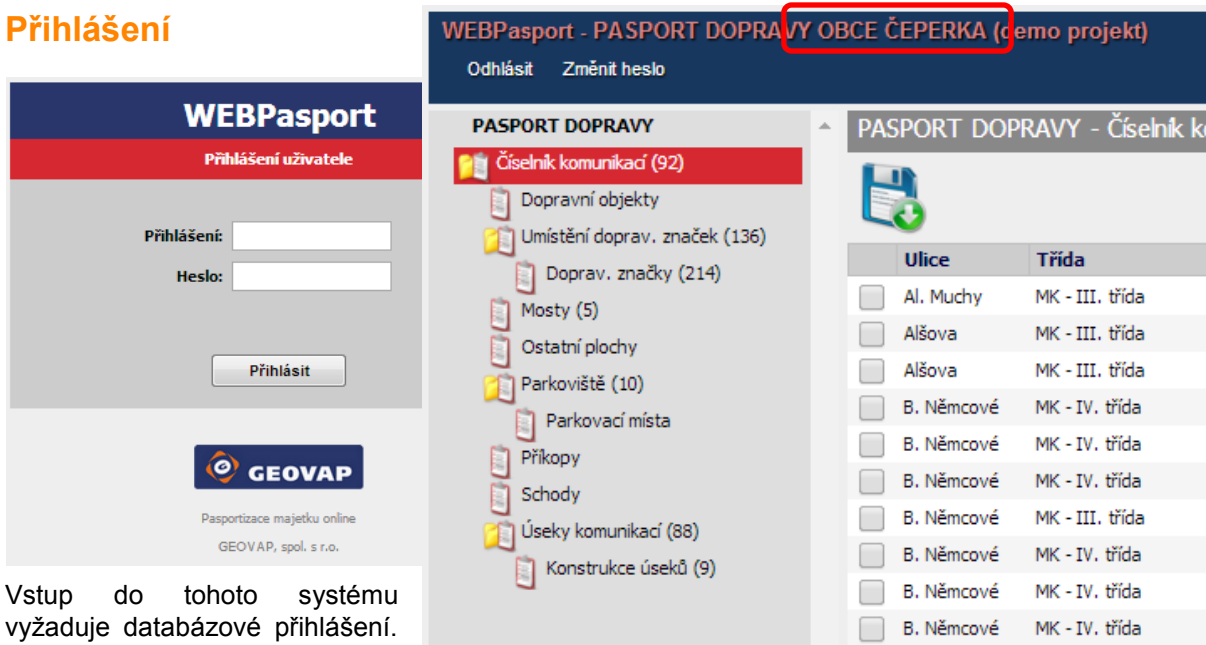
Přihlášení

WEBPasport
Přihlášení uživatele
Přihlášení:
Heslo:
Přihlásit

GEOVAP
Pasportizace majetku online
GEOVAP, spol. s r.o.

Vstup do tohoto systému vyžaduje databázové přihlášení.

WEBPasport - PASPORT DOPRAVY OBCE ČEPERKA (demo projekt)
Odhlásit Změnit heslo

PASPORT DOPRAVY
Číselník komunikací (92)
Dopravní objekty
Umístění doprav. značek (136)
Doprav. značky (214)
Mosty (5)
Ostatní plochy
Parkoviště (10)
Parkovací místa
Příkopy
Schody
Úseky komunikací (88)
Konstrukce úseků (9)

PASPORT DOPRAVY - Číselník k

| | Ulice | Třída |
|---|---|---|
| | Al. Muchy | MK - III. třída |
| | Alšova | MK - III. třída |
| | Alšova | MK - III. třída |
| | B. Němcové | MK - IV. třída |
| | B. Němcové | MK - IV. třída |
| | B. Němcové | MK - IV. třída |
| | B. Němcové | MK - III. třída |
| | B. Němcové | MK - IV. třída |
| | B. Němcové | MK - IV. třída |
| | B. Němcové | MK - IV. třída |